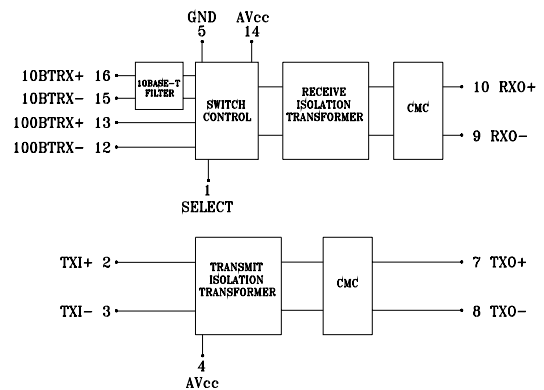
GND
5
AVcc
14

10BTRX+ 16
10BTRX− 15
100BTRX+ 13
100BTRX− 12

10BASE-T FILTER

SWITCH CONTROL

RECEIVE ISOLATION TRANSFORMER

CMC

10 RXO+
9 RXO−

1
SELECT

TXI+ 2
TXI− 3

TRANSMIT ISOLATION TRANSFORMER

CMC

7 TXO+
8 TXO−

4
AVcc